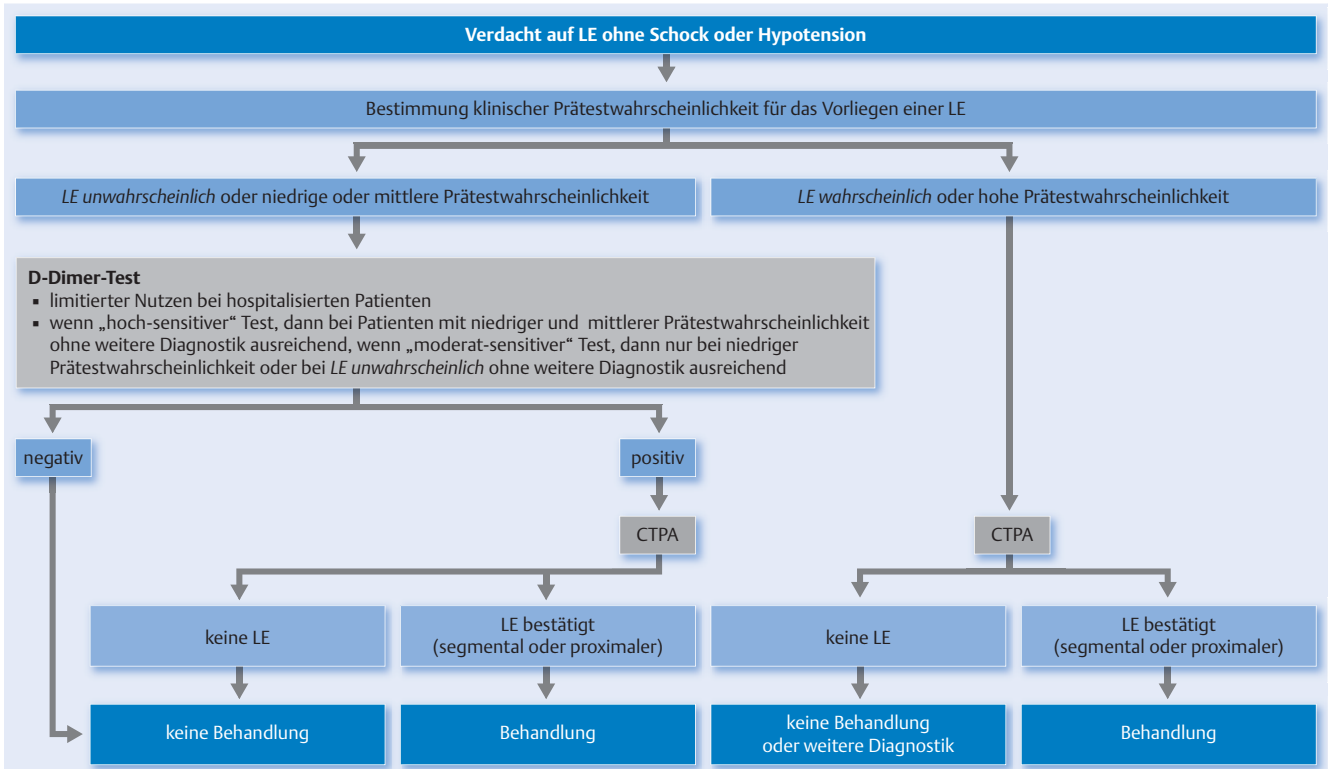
Verdacht auf LE ohne Schock oder Hypotension

Bestimmung klinischer Prätestwahrscheinlichkeit für das Vorliegen einer LE

LE unwahrscheinlich oder niedrige oder mittlere Prätestwahrscheinlichkeit

LE wahrscheinlich oder hohe Prätestwahrscheinlichkeit

D-Dimer-Test
▪ limitierter Nutzen bei hospitalisierten Patienten
▪ wenn „hoch-sensitiver“ Test, dann bei Patienten mit niedriger und mittlerer Prätestwahrscheinlichkeit ohne weitere Diagnostik ausreichend, wenn „moderat-sensitiver“ Test, dann nur bei niedriger Prätestwahrscheinlichkeit oder bei LE unwahrscheinlich ohne weitere Diagnostik ausreichend

negativ

positiv

CTPA

CTPA

keine LE

LE bestätigt (segmental oder proximaler)

keine LE

LE bestätigt (segmental oder proximaler)

keine Behandlung

Behandlung

keine Behandlung oder weitere Diagnostik

Behandlung